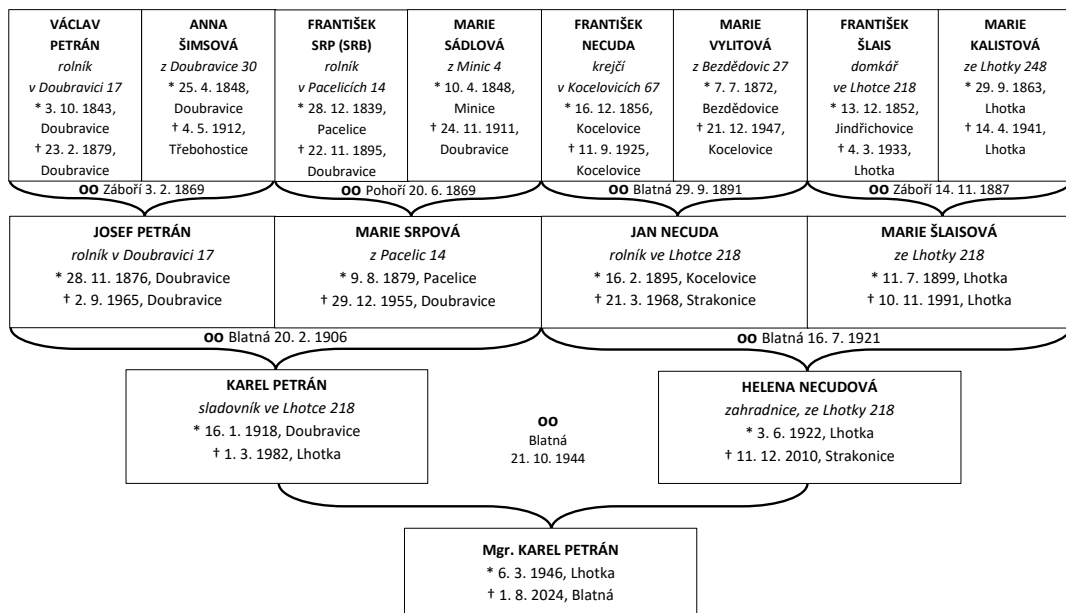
VÁCLAV PETRÁN
rolník v Doubravici 17
* 3. 10. 1843, Doubravice
† 23. 2. 1879, Doubravice

ANNA ŠIMSOVÁ
z Doubravice 30
* 25. 4. 1848, Doubravice
† 4. 5. 1912, Třebohostice

FRANTIŠEK SRP (SRB)
rolník v Pacelicích 14
* 28. 12. 1839, Pacelice
† 22. 11. 1895, Doubravice

MARIE SÁDLOVÁ
z Minic 4
* 10. 4. 1848, Minice
† 24. 11. 1911, Doubravice

FRANTIŠEK NECUDA
krejčí v Kocelovicích 67
* 16. 12. 1856, Kocelovice
† 11. 9. 1925, Kocelovice

MARIE VYLITOVÁ
z Bezdědovic 27
* 7. 7. 1872, Bezdědovice
† 21. 12. 1947, Kocelovice

FRANTIŠEK ŠLAIS
domkář ve Lhotce 218
* 13. 12. 1852, Jindřichovice
† 4. 3. 1933, Lhotka

MARIE KALISTOVÁ
ze Lhotky 248
* 29. 9. 1863, Lhotka
† 14. 4. 1941, Lhotka

OO Záboří 3. 2. 1869

OO Pohoří 20. 6. 1869

OO Blatná 29. 9. 1891

OO Záboří 14. 11. 1887

JOSEF PETRÁN
rolník v Doubravici 17
* 28. 11. 1876, Doubravice
† 2. 9. 1965, Doubravice

MARIE SRPOVÁ
z Pacelic 14
* 9. 8. 1879, Pacelice
† 29. 12. 1955, Doubravice

JAN NECUDA
rolník ve Lhotce 218
* 16. 2. 1895, Kocelovice
† 21. 3. 1968, Strakonice

MARIE ŠLAISOVÁ
ze Lhotky 218
* 11. 7. 1899, Lhotka
† 10. 11. 1991, Lhotka

OO Blatná 20. 2. 1906

OO Blatná 16. 7. 1921

KAREL PETRÁN
sladovník ve Lhotce 218
* 16. 1. 1918, Doubravice
† 1. 3. 1982, Lhotka

OO
Blatná
21. 10. 1944

HELENA NECUDOVÁ
zahradnice, ze Lhotky 218
* 3. 6. 1922, Lhotka
† 11. 12. 2010, Strakonice

Mgr. KAREL PETRÁN
* 6. 3. 1946, Lhotka
† 1. 8. 2024, Blatná